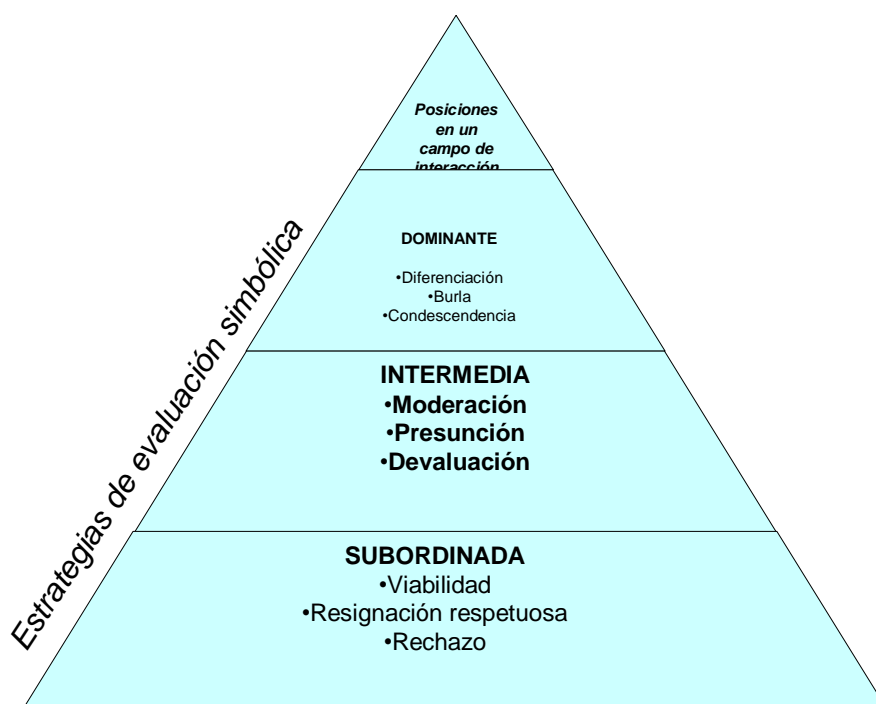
Estrategias de evaluación simbólica

Posiciones en un campo de interacción

DOMINANTE
•Diferenciación
•Burla
•Condescendencia

INTERMEDIA
•Moderación
•Presunción
•Devaluación

SUBORDINADA
•Viabilidad
•Resignación respetuosa
•Rechazo